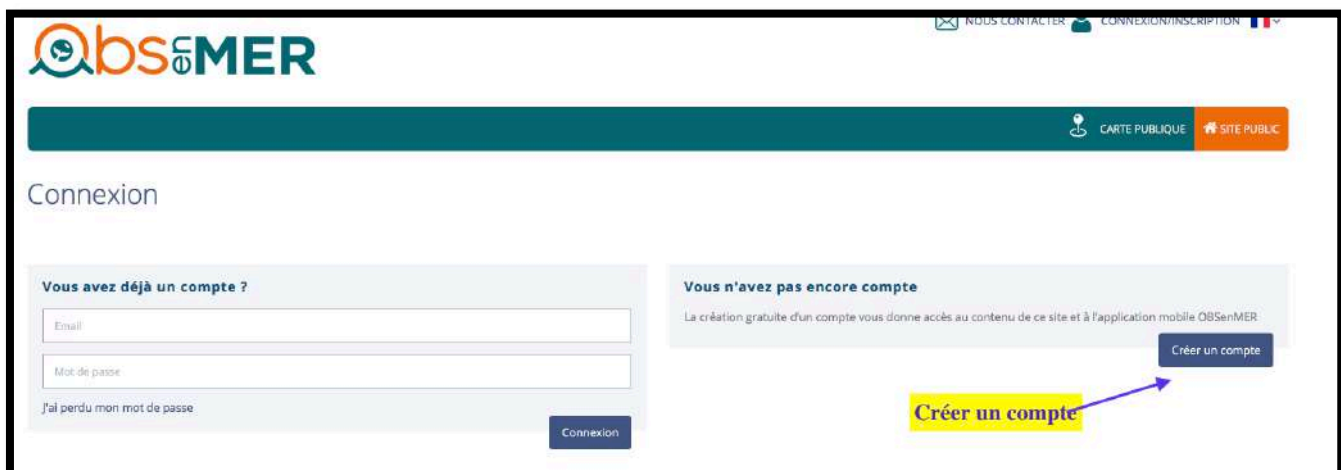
ObsenMER

NOUS CONTACTER CONNEXION/INSCRIPTION

CARTE PUBLIQUE SITE PUBLIC

Connexion

Vous avez déjà un compte ?

Email

Mot de passe

J'ai perdu mon mot de passe

Connexion

Vous n'avez pas encore compte

La création gratuite d'un compte vous donne accès au contenu de ce site et à l'application mobile OBSenMER

Créer un compte

Créer un compte